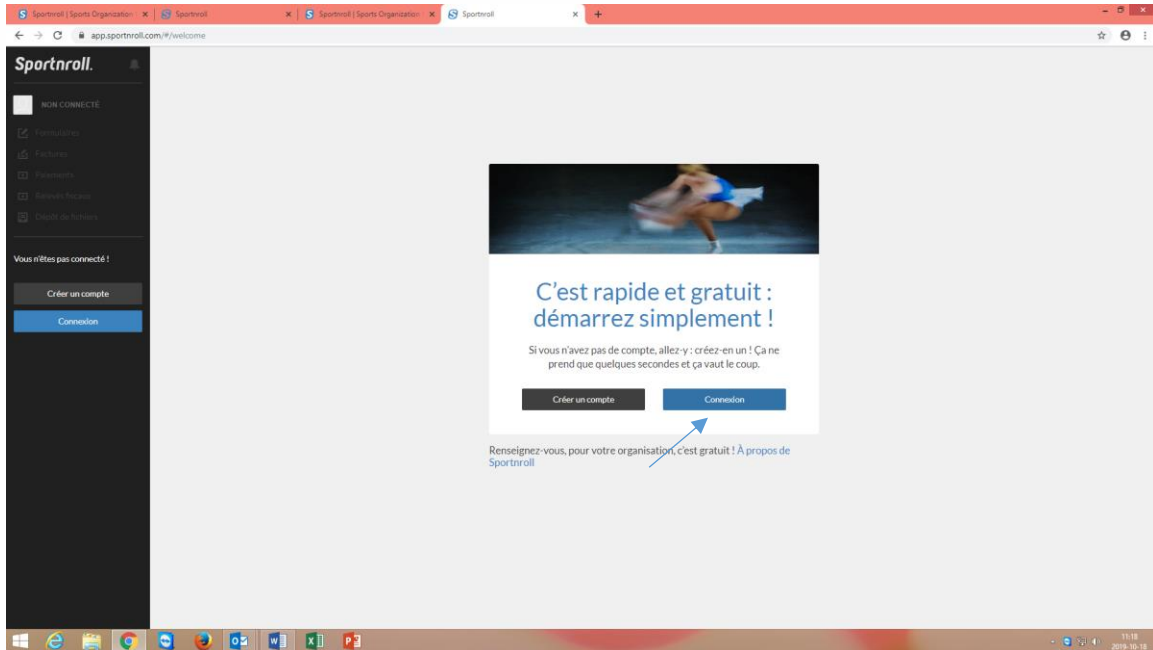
Sportnroll | Sports Organization
Sportnroll
Sportnroll | Sports Organization
Sportnroll

app.sportnroll.com/#/welcome

Sportnroll.

NON CONNECTÉ

Formulaires
Factures
Paiements
Relevés fiscaux
Dépôt de fichiers

Vous n'êtes pas connecté !

Créer un compte

Connexion

C'est rapide et gratuit : démarrez simplement !

Si vous n'avez pas de compte, allez-y : créez-en un ! Ça ne prend que quelques secondes et ça vaut le coup.

Créer un compte

Connexion

Renseignez-vous, pour votre organisation, c'est gratuit ! À propos de Sportnroll

11:18
2019-10-18